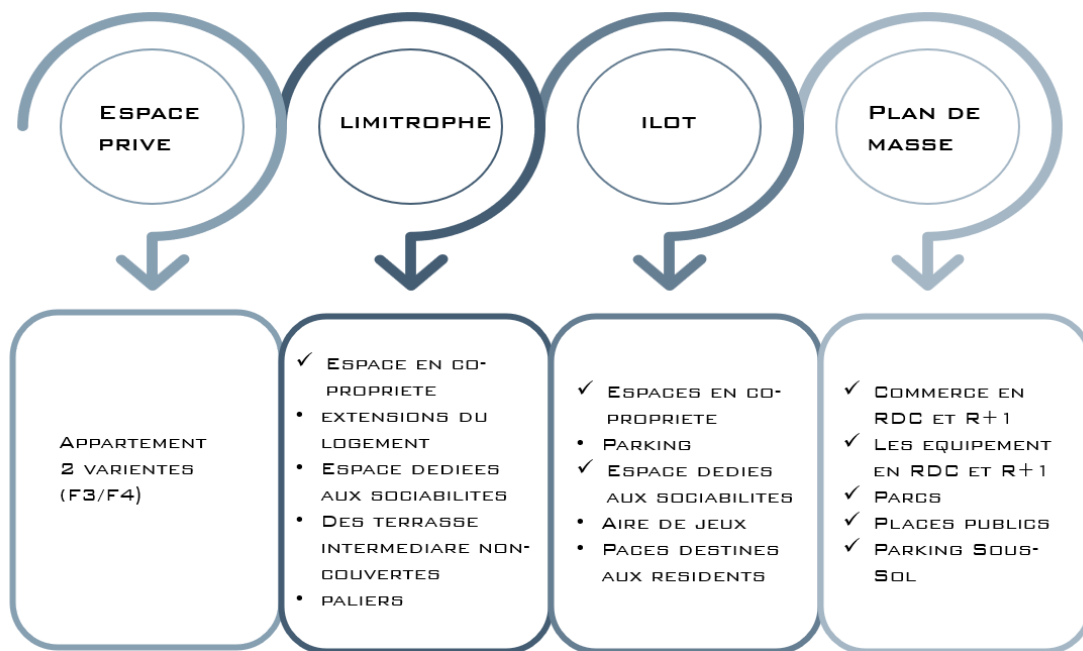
Espace prive

limitrophe

ilot

Plan de masse

Appartement 2 varientes (F3/F4)

✓ Espace en co-propriete
• extensions du logement
• Espace dediees aux sociabilites
• Des terrasse intermediare non-couvertes
• paliers

✓ Espaces en co-propriete
• Parking
✓ Espace dedies aux sociabilites
• Aire de jeux
• Paces destines aux residents

✓ Commerce en RDC et R+1
✓ Les equipement en RDC et R+1
✓ Parcs
✓ Places publics
✓ Parking Sous-Sol